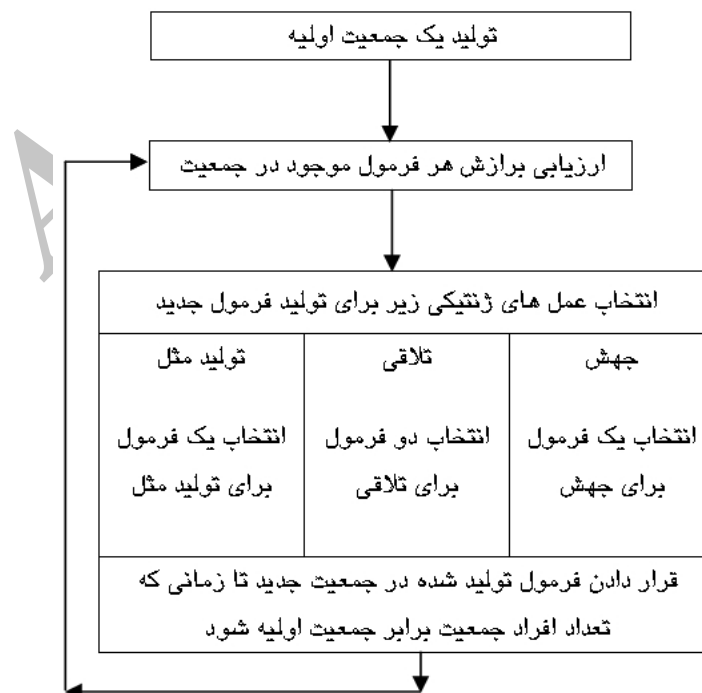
تولید یک جمعیت اولیه

ارزیابی برازش هر فرمول موجود در جمعیت

انتخاب عمل های ژنتیکی زیر برای تولید فرمول جدید

تولید مثل

انتخاب یک فرمول برای تولید مثل

تلاقی

انتخاب دو فرمول برای تلاقی

جهش

انتخاب یک فرمول برای جهش

قرار دادن فرمول تولید شده در جمعیت جدید تا زمانی که تعداد افراد جمعیت برابر جمعیت اولیه شود